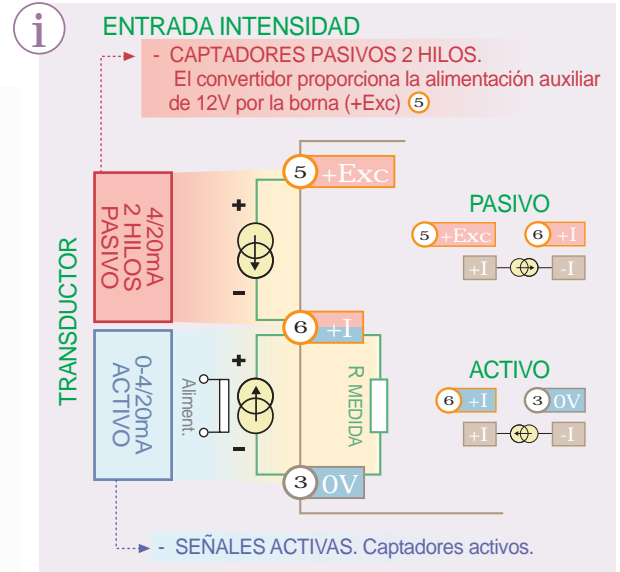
i

ENTRADA INTENSIDAD

- CAPTADORES PASIVOS 2 HILOS.
El convertidor proporciona la alimentación auxiliar de 12V por la borna (+Exc) 5

TRANSDUCTOR

4/20mA
2 HILOS
PASIVO

0-4/20mA
ACTIVO

Aliment.

+
-
+
-

5 +Exc
6 +I
3 0V

R MEDIDA

PASIVO
5 +Exc
6 +I
+I
-I

ACTIVO
6 +I
3 0V
+I
-I

- SEÑALES ACTIVAS. Captadores activos.